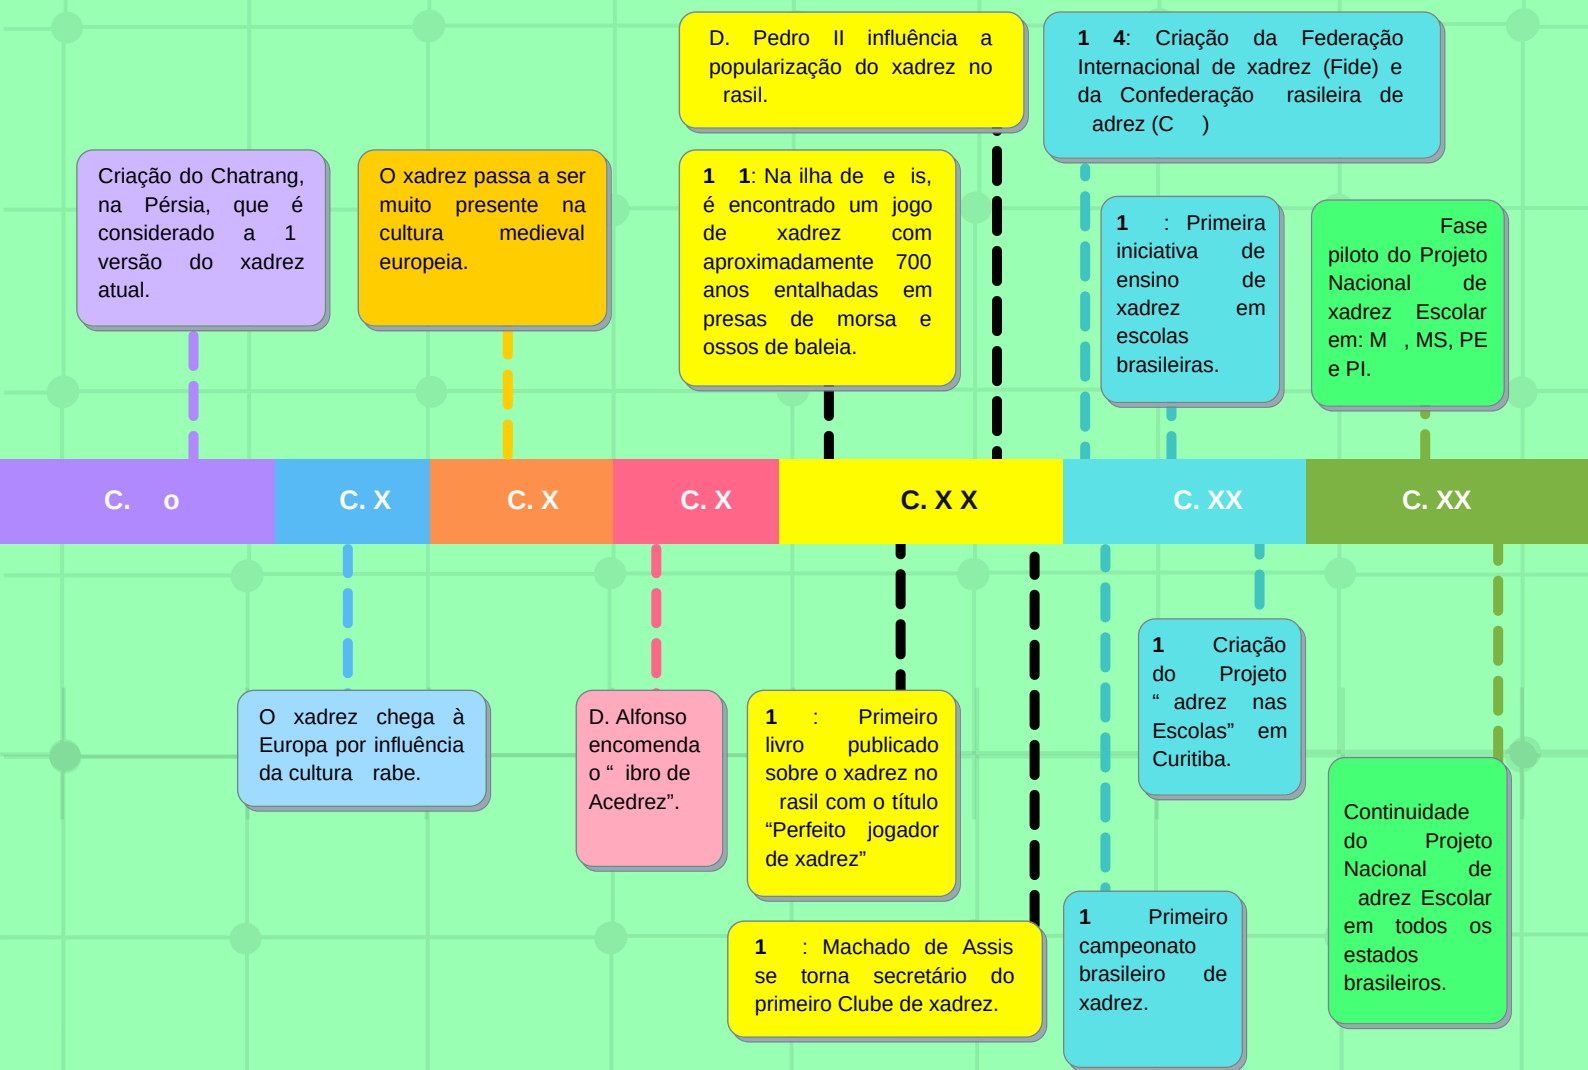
D. Pedro II influência a popularização do xadrez no rasil.

1 4: Criação da Federação Internacional de xadrez (Fide) e da Confederação rasileira de adrez (C )

Criação do Chatrang, na Pérsia, que é considerado a 1 versão do xadrez atual.

O xadrez passa a ser muito presente na cultura medieval europeia.

1 1: Na ilha de e is, é encontrado um jogo de xadrez com aproximadamente 700 anos entalhadas em presas de morsa e ossos de baleia.

1 : Primeira iniciativa de ensino de xadrez em escolas brasileiras.

Fase piloto do Projeto Nacional de xadrez Escolar em: M , MS, PE e PI.

C. o | C. X | C. X | C. X | C. X X | C. XX | C. XX

O xadrez chega à Europa por influência da cultura rabe.

D. Alfonso encomenda o " ibro de Acedrez".

1 : Primeiro livro publicado sobre o xadrez no rasil com o título "Perfeito jogador de xadrez"

1 Criação do Projeto " adrez nas Escolas" em Curitiba.

Continuidade do Projeto Nacional de adrez Escolar em todos os estados brasileiros.

1 : Machado de Assis se torna secretário do primeiro Clube de xadrez.

1 Primeiro campeonato brasileiro de xadrez.